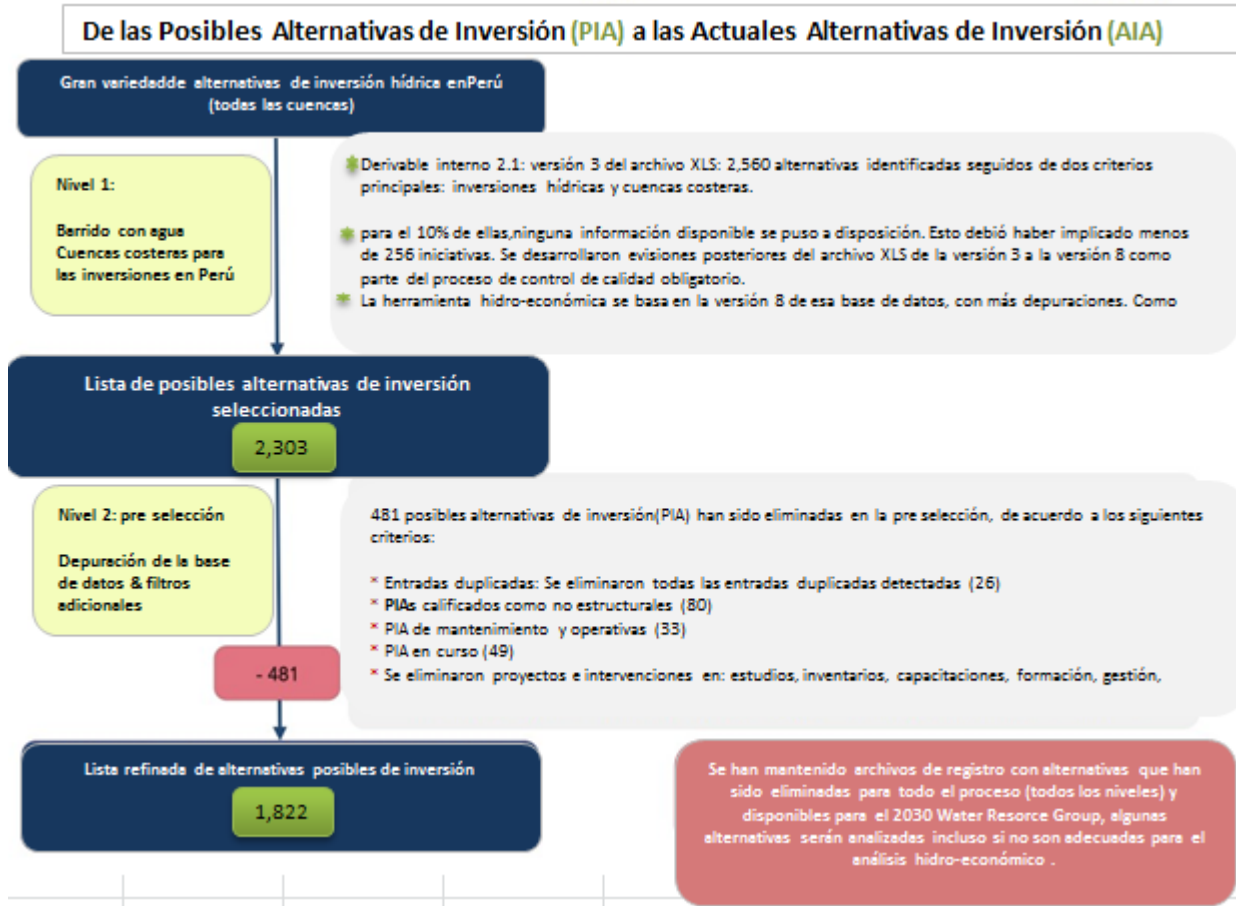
De las Posibles Alternativas de Inversión (PIA) a las Actuales Alternativas de Inversión (AIA)

Gran variedadde alternativas de inversión hídrica enPerú (todas las cuencas)

Nivel 1:

Barrido con agua Cuencas costeras para las inversiones en Perú

Derivable interno 2.1: versión 3 del archivo XLS: 2,560 alternativas identificadas seguidos de dos criterios principales: inversiones hídricas y cuencas costeras.

para el 10% de ellas,ninguna información disponible se puso a disposición. Esto debió haber implicado menos de 256 iniciativas. Se desarrollaron evisiones posteriores del archivo XLS de la versión 3 a la versión 8 como parte del proceso de control de calidad obligatorio.

La herramienta hidro-económica se basa en la versión 8 de esa base de datos, con más depuraciones. Como

Lista de posibles alternativas de inversión seleccionadas

2,303

Nivel 2: pre selección

Depuración de la base de datos & filtros adicionales

- 481

481 posibles alternativas de inversión(PIA) han sido eliminadas en la pre selección, de acuerdo a los siguientes criterios:

* Entradas duplicadas: Se eliminaron todas las entradas duplicadas detectadas (26)
* PIAs calificados como no estructurales (80)
* PIA de mantenimiento y operativas (33)
* PIA en curso (49)
* Se eliminaron proyectos e intervenciones en: estudios, inventarios, capacitaciones, formación, gestión,

Lista refinada de alternativas posibles de inversión

1,822

Se han mantenido archivos de registro con alternativas que han sido eliminadas para todo el proceso (todos los niveles) y disponibles para el 2030 Water Resorce Group, algunas alternativas serán analizadas incluso si no son adecuadas para el análisis hidro-económico .